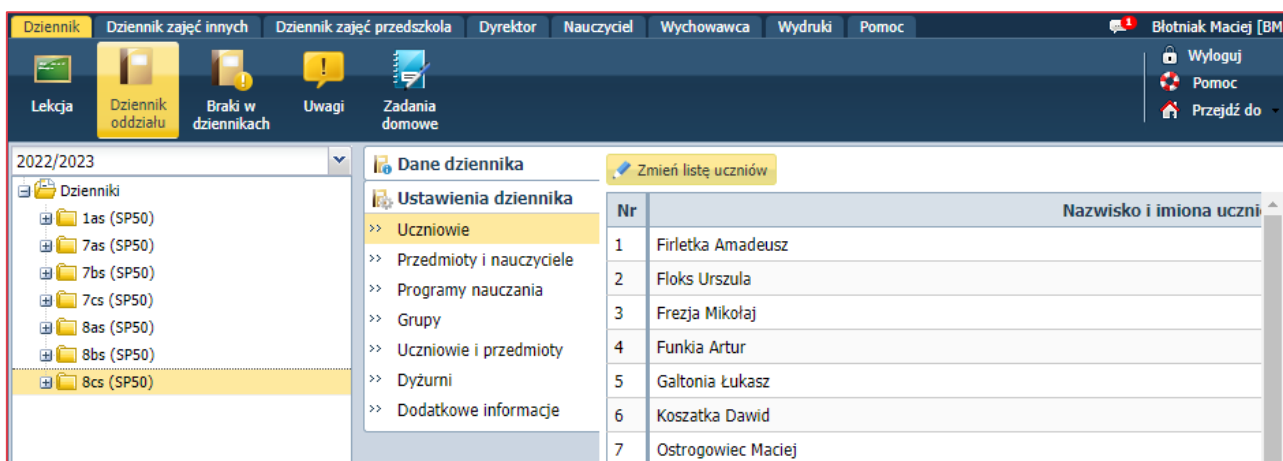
Dziennik | Dziennik zajęć innych | Dziennik zajęć przedszkola | Dyrektor | Nauczyciel | Wychowawca | Wydruki | Pomoc

1 Błotniak Maciej [BM

Lekcja
Dziennik oddziału
Braki w dziennikach
Uwagi
Zadania domowe

Wyloguj
Pomoc
Przejdź do

2022/2023
Dzienniki
1as (SP50)
7as (SP50)
7bs (SP50)
7cs (SP50)
8as (SP50)
8bs (SP50)
8cs (SP50)

Dane dziennika
Ustawienia dziennika
>> Uczniowie
>> Przedmioty i nauczyciele
>> Programy nauczania
>> Grupy
>> Uczniowie i przedmioty
>> Dyżurni
>> Dodatkowe informacje

Zmień listę uczniów

| Nr | Nazwisko i imiona uczni |
|---|---|
| 1 | Firletka Amadeusz |
| 2 | Floks Urszula |
| 3 | Frezja Mikołaj |
| 4 | Funkia Artur |
| 5 | Galtonia Łukasz |
| 6 | Koszatka Dawid |
| 7 | Ostrogowiec Maciej |